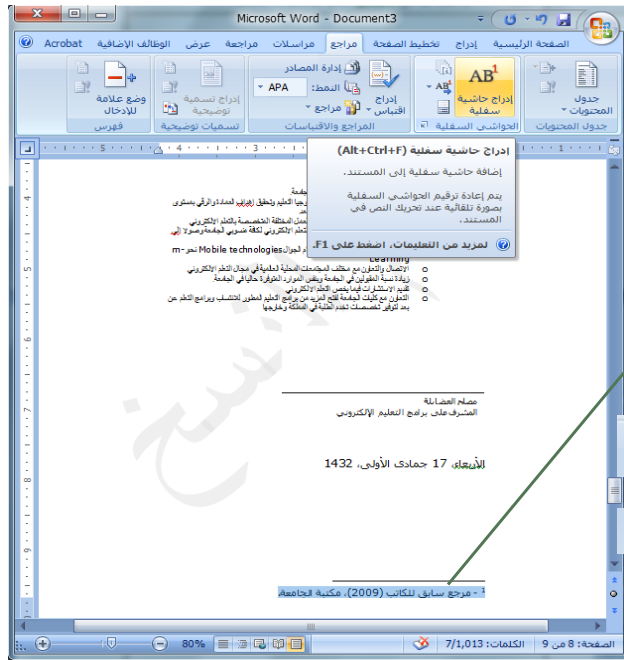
Microsoft Word - Document3

الصفحة الرئيسية إدراج تخطيط الصفحة مراجع مراسلات مراجعة عرض الوظائف الإضافية Acrobat

جدول المحتويات
إدراج حاشية سفلية
جدول المحتويات الحواشي السفلية
إدراج اقتباس
إدارة المصادر
النمط: APA
مراجع
المراجع والاقتباسات
إدراج تسمية توضيحية
تسميات توضيحية
وضع علامة للإدخال
فهرس

إدراج حاشية سفلية (Alt+Ctrl+F)

إضافة حاشية سفلية إلى المستند.

يتم إعادة ترقيم الحواشي السفلية بصورة تلقائية عند تحريك النص في المستند.

لمزيد من التعليمات، اضغط على F1.

Mobile technologies نحو m-Learning

الاتصال والتعاون مع مختلف المجتمعات المحلية العلمية في مجال التعلم الالكتروني
زيادة نسبة المقبولين في الجامعة بنقص الموارد المتوفرة حالياً في الجامعة.
تقييم الاستشارات فيما يخص التعلم الالكتروني
التعاون مع كليات الجامعة لفتح المزيد من برامج التعليم المطور للانتساب وبرامج التعلم عن بعد لتوفير تخصصات تخدم الطلبة في المملكة وخارجها

مصلح العضايلة
المشرف على برامج التعليم الإلكتروني

الأربعاء 17 جمادى الأولى، 1432

¹ - مرجع سابق للكاتب (2009)، مكتبة الجامعة.

الصفحة: 8 من 9 الكلمات: 7/1,013 80%